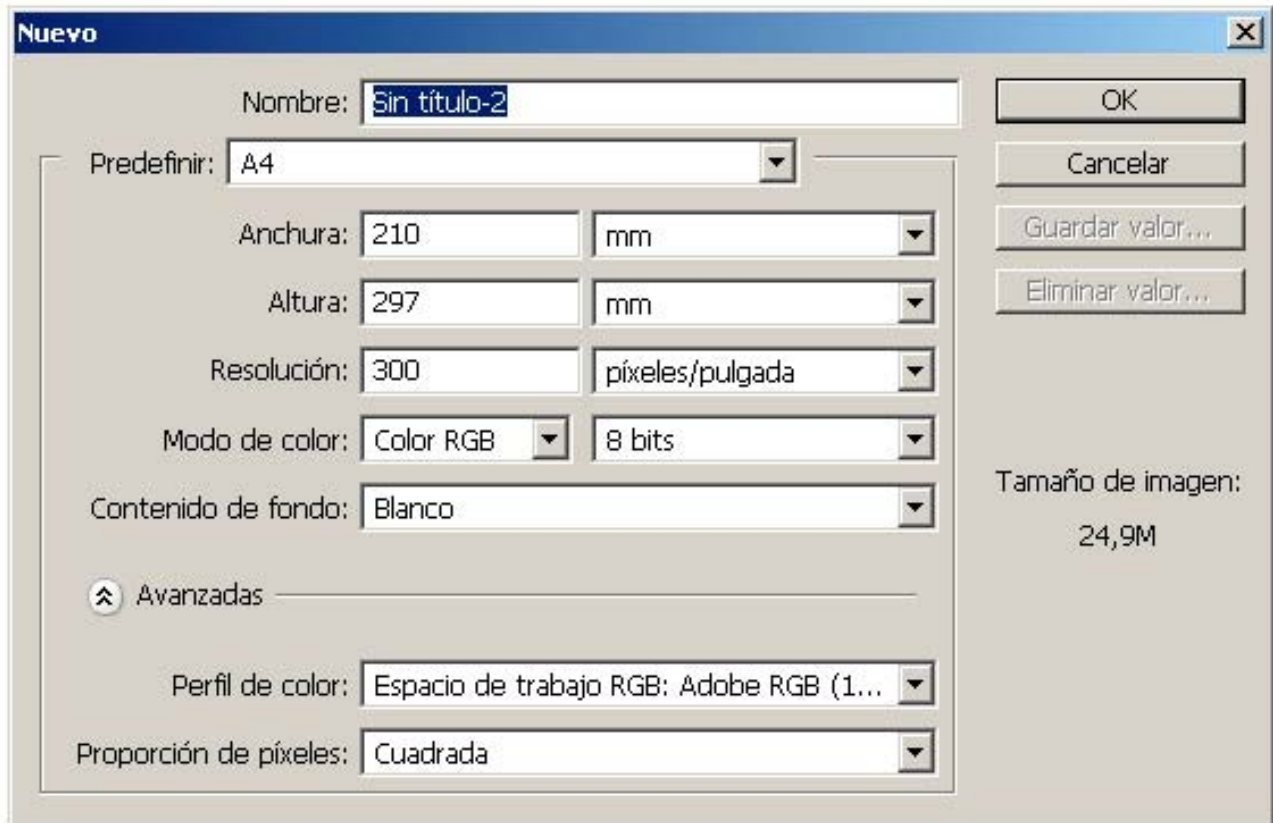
Nuevo

Nombre: Sin título-2

Predefinir: A4

Anchura: 210 mm

Altura: 297 mm

Resolución: 300 píxeles/pulgada

Modo de color: Color RGB 8 bits

Contenido de fondo: Blanco

Avanzadas

Perfil de color: Espacio de trabajo RGB: Adobe RGB (1...

Proporción de píxeles: Cuadrada

OK

Cancelar

Guardar valor...

Eliminar valor...

Tamaño de imagen:

24,9M